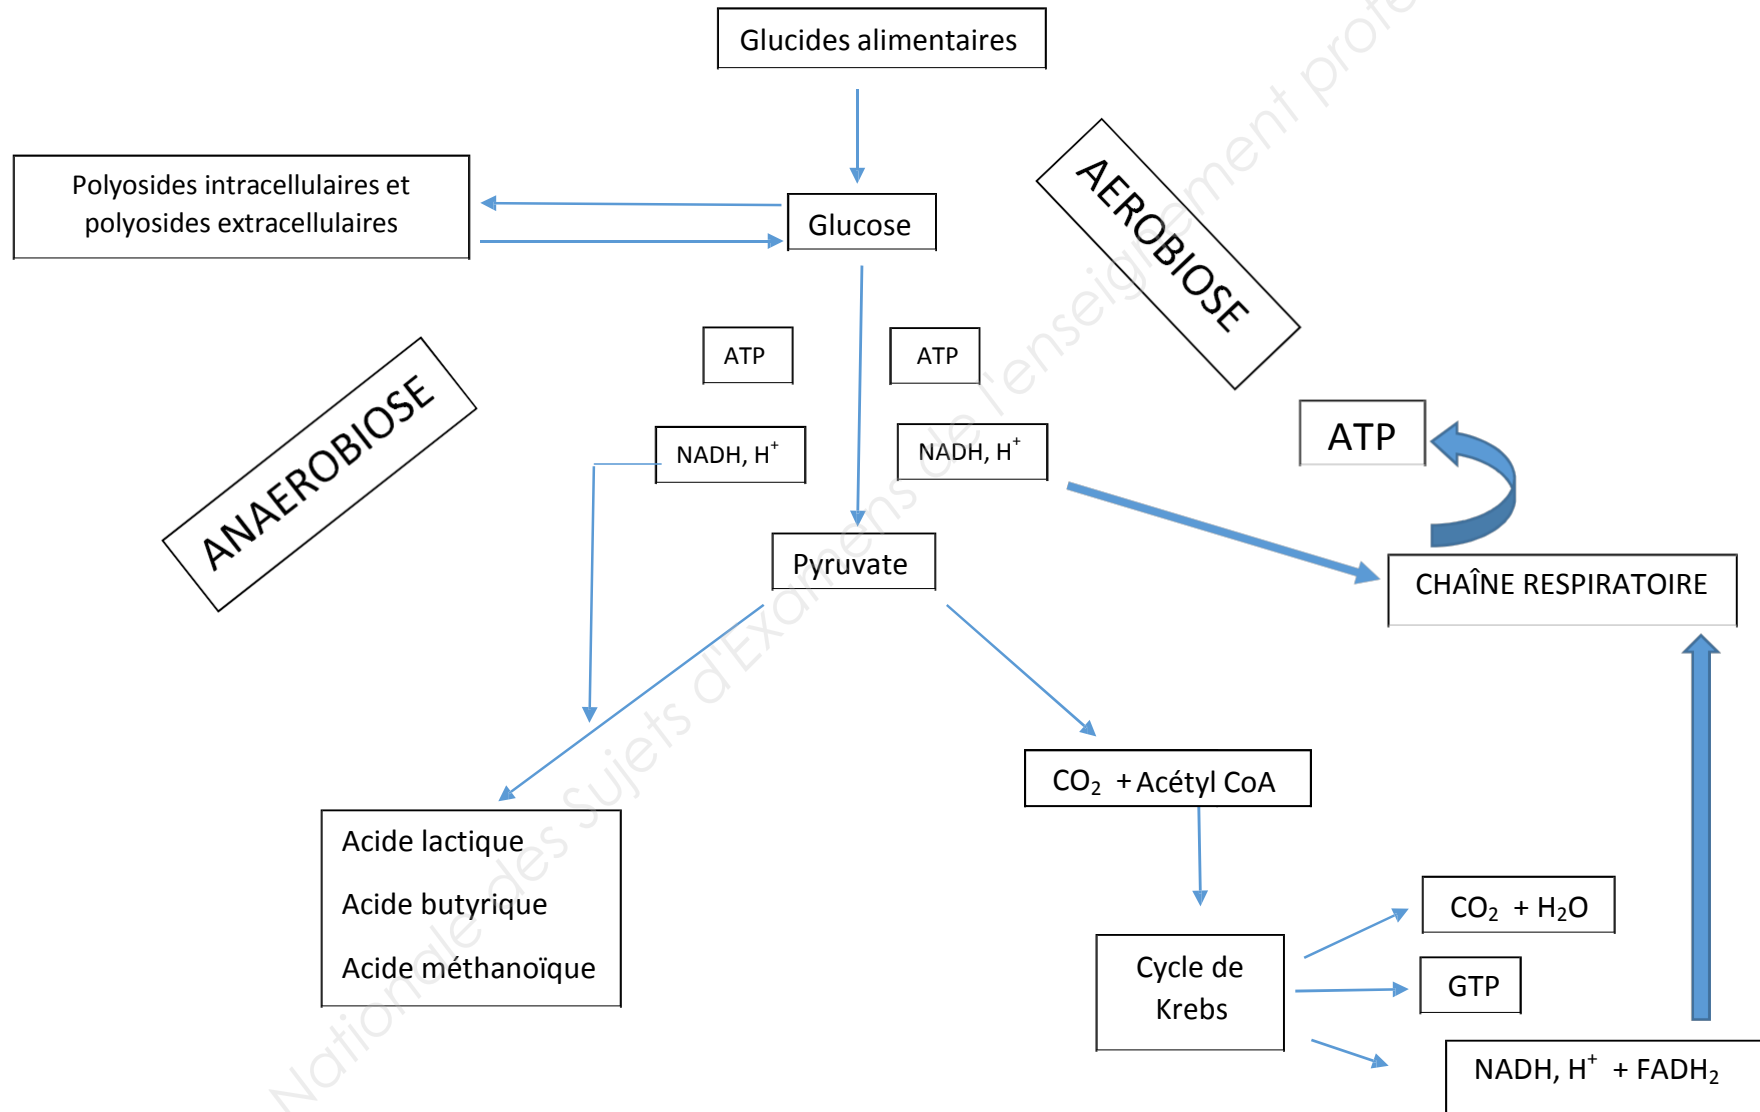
Glucides alimentaires

Polyosides intracellulaires et polyosides extracellulaires

Glucose

AEROBIOSE

ANAEROBIOSE

ATP

ATP

NADH, $H^+$

NADH, $H^+$

ATP

Pyruvate

CHAÎNE RESPIRATOIRE

$CO_2$ + Acétyl CoA

Acide lactique

Acide butyrique

Acide méthanoïque

Cycle de Krebs

$CO_2$ + $H_2O$

GTP

NADH, $H^+$ + $FADH_2$

Nationale des Sujets d'Examens de l'enseignement profe